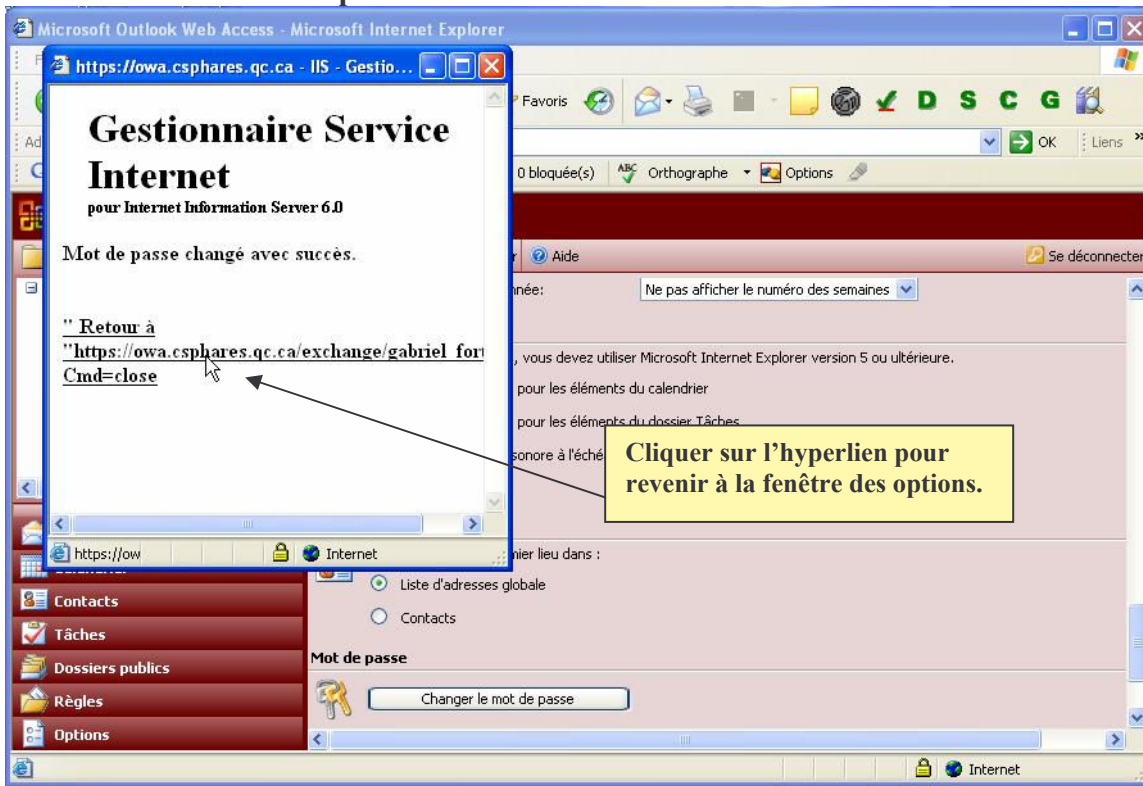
Microsoft Outlook Web Access - Microsoft Internet Explorer

https://owa.csphares.qc.ca - IIS - Gestio...

Gestionnaire Service Internet
pour Internet Information Server 6.0

Mot de passe changé avec succès.

" Retour à "https://owa.csphares.qc.ca/exchange/gabriel_fort Cmd=close

https://ow
Internet

Favoris
D S C G
Ad
OK
Liens
0 bloquée(s)
Orthographe
Options
Aide
Se déconnecter
nnée:
Ne pas afficher le numéro des semaines
, vous devez utiliser Microsoft Internet Explorer version 5 ou ultérieure.
pour les éléments du calendrier
pour les éléments du dossier Tâches
sonore à l'éché

Cliquer sur l'hyperlien pour revenir à la fenêtre des options.

nier lieu dans :
Liste d'adresses globale
Contacts
Contacts
Tâches
Dossiers publics
Règles
Options
Mot de passe
Changer le mot de passe
Internet